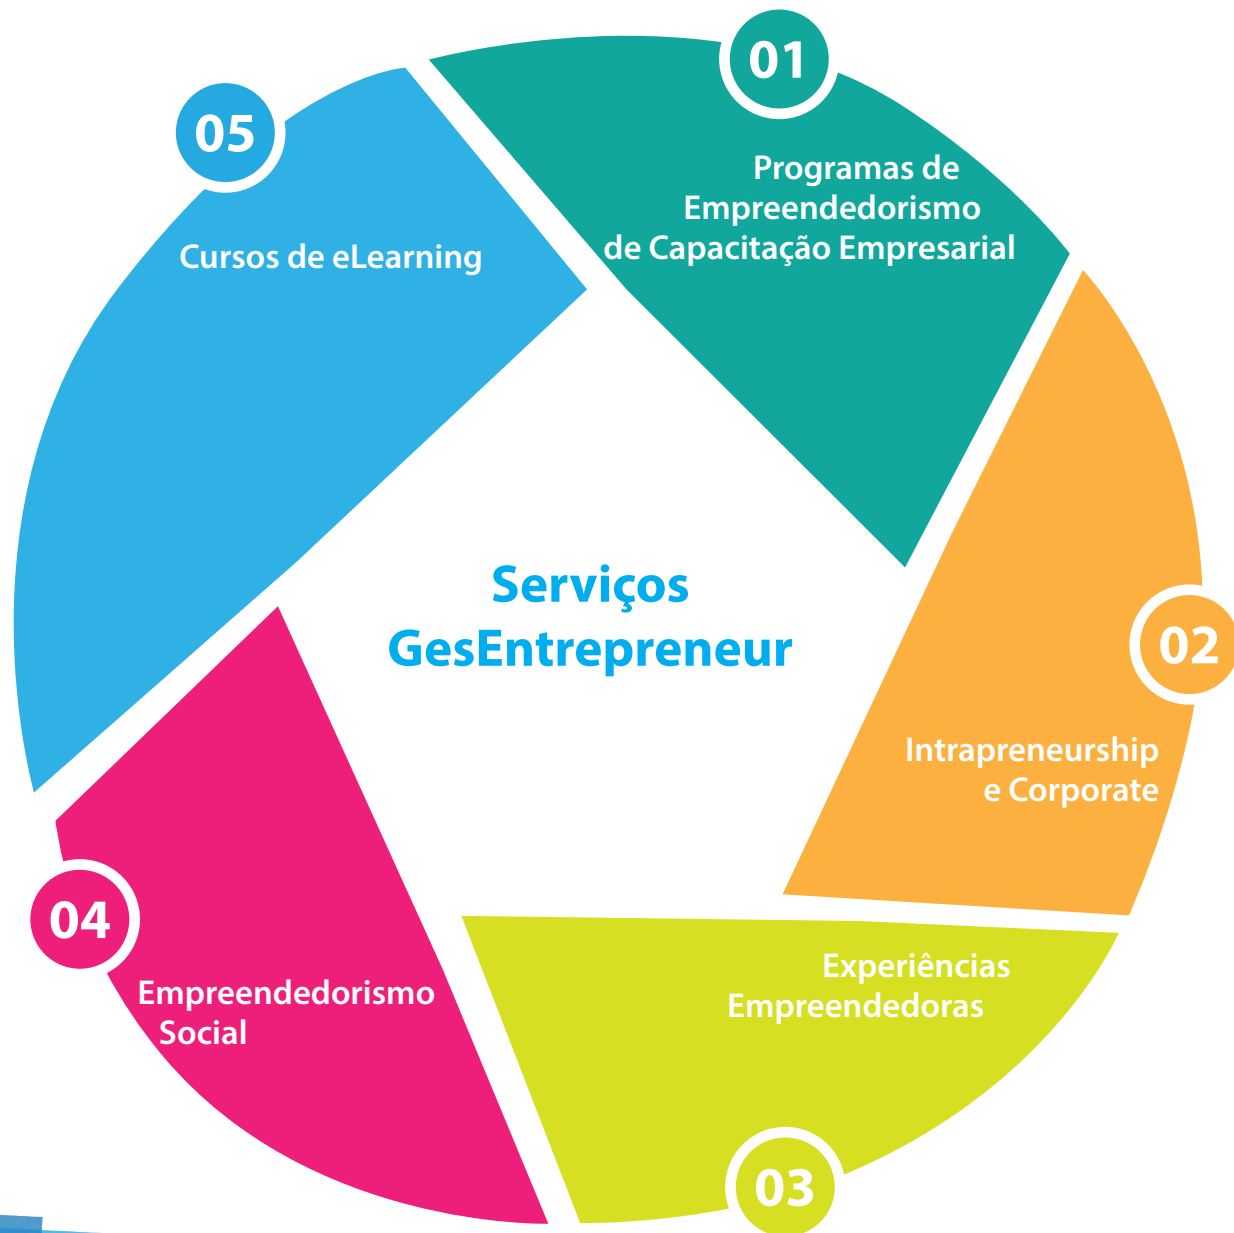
01

Programas de Empreendedorismo de Capacitação Empresarial

02

Intrapreneurship e Corporate

03

Experiências Empreendedoras

04

Empreendedorismo Social

05

Cursos de eLearning

Serviços GesEntrepreneur